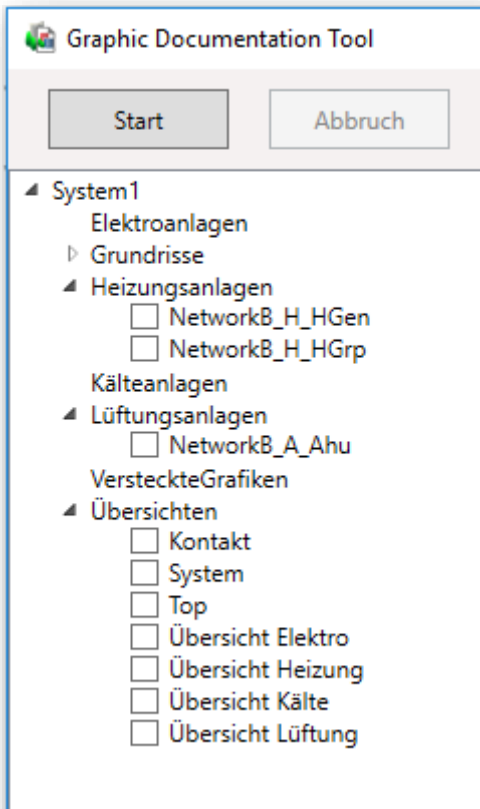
Graphic Documentation Tool

Start

Abbruch

System1
Elektroanlagen
Grundrisse
Heizungsanlagen
NetworkB_H_HGen
NetworkB_H_HGrp
Kälteanlagen
Lüftungsanlagen
NetworkB_A_Ahu
VersteckteGrafiken
Übersichten
Kontakt
System
Top
Übersicht Elektro
Übersicht Heizung
Übersicht Kälte
Übersicht Lüftung